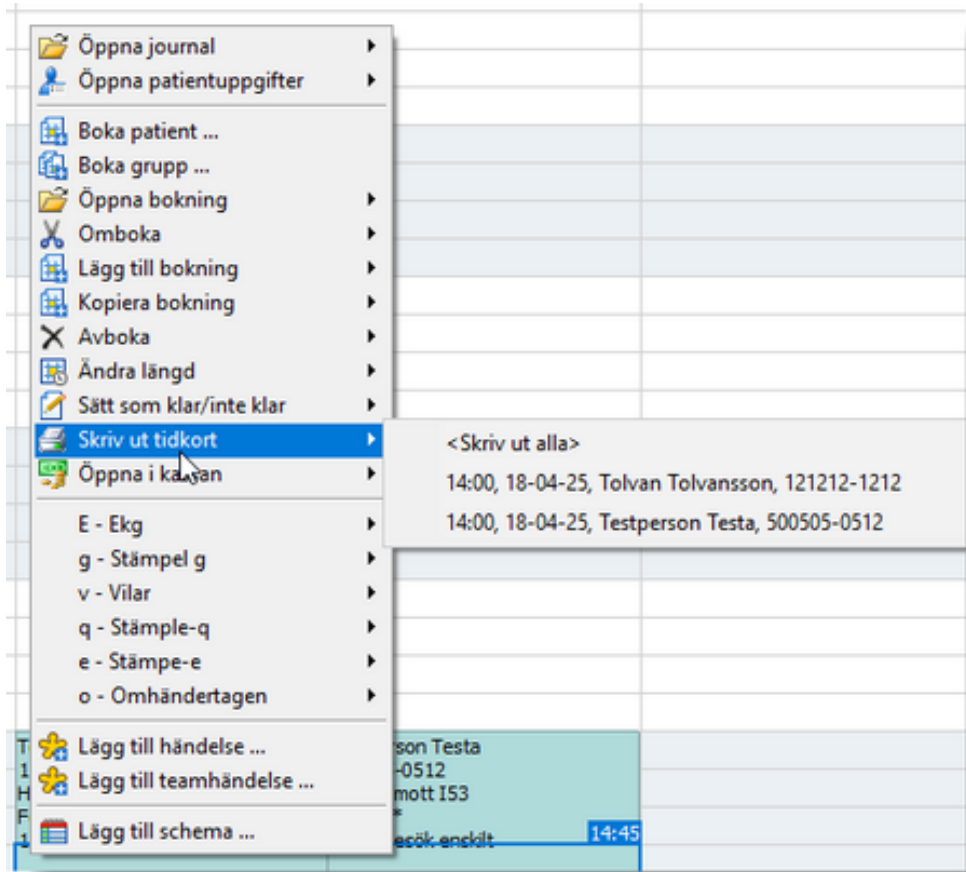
Öppna journal
Öppna patientuppgifter
Boka patient ...
Boka grupp ...
Öppna bokning
Omboka
Lägg till bokning
Kopiera bokning
Avboka
Ändra längd
Sätt som klar/inte klar
Skriv ut tidkort
Öppna i ka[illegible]an
E - Ekg
g - Stämpel g
v - Vilar
q - Stämple-q
e - Stämpe-e
o - Omhändertagen
Lägg till händelse ...
Lägg till teamhändelse ...
Lägg till schema ...

<Skriv ut alla>
14:00, 18-04-25, Tolvan Tolvansson, 121212-1212
14:00, 18-04-25, Testperson Testa, 500505-0512

T
1
H
F
1

son Testa
-0512
mott I53
*
esök enskilt
14:45